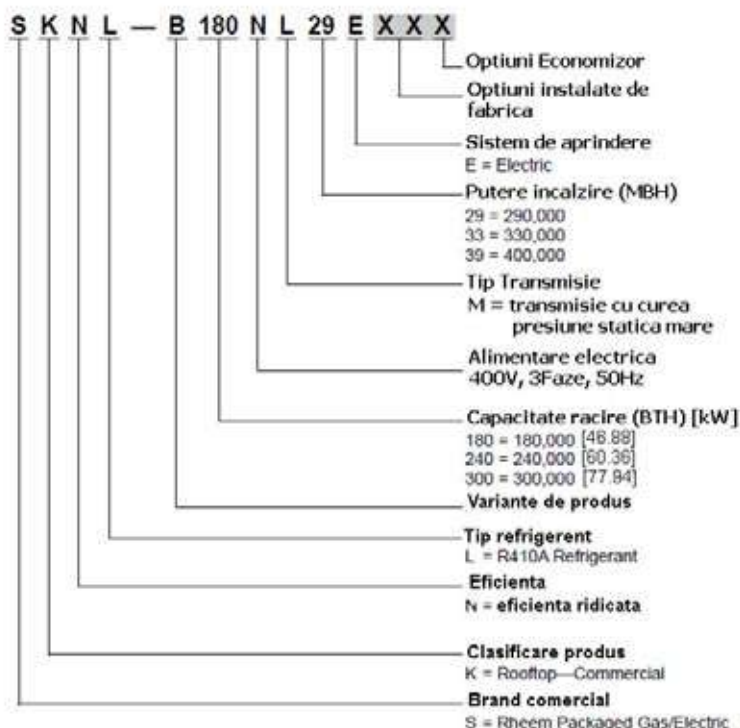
S K N L — B 180 N L 29 E X X X

Optiuni Economizor

Optiuni instalate de fabrica

Sistem de aprindere
E = Electric

Putere incalzire (MBH)
29 = 290,000
33 = 330,000
39 = 400,000

Tip Transmisie
M = transmisie cu curea presiune statica mare

Alimentare electrica
400V, 3Faze, 50Hz

Capacitate racire (BTH) [kW]
180 = 180,000 [46.88]
240 = 240,000 [60.36]
300 = 300,000 [77.84]

Variante de produs

Tip refrigerent
L = R410A Refrigerant

Eficienta
N = eficienta ridicata

Clasificare produs
K = Rooftop—Commercial

Brand comercial
S = Rheem Packaged Gas/Electric